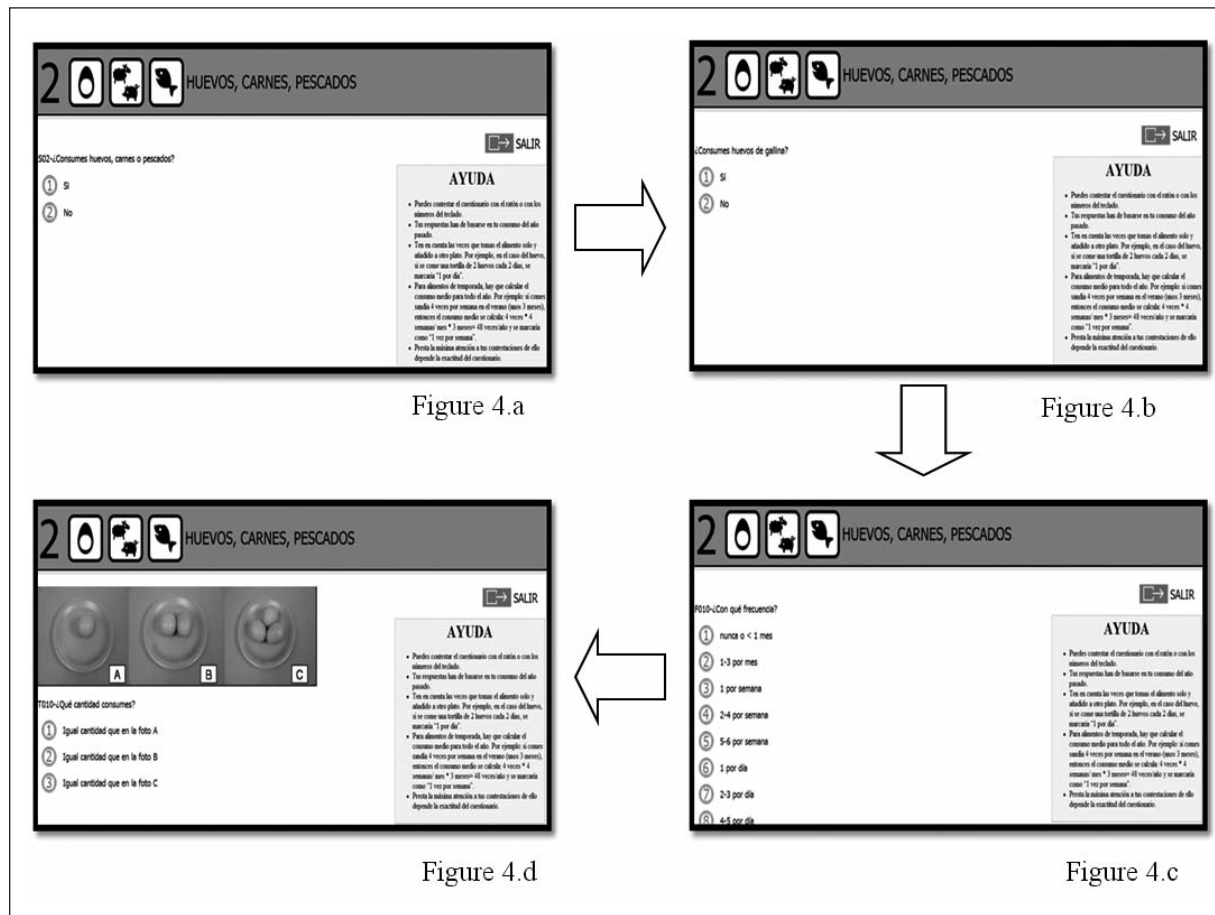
2 HUEVOS, CARNES, PESCADOS

SALIR

S02-¿Consumes huevos, carnes o pescados?

① Si

② No

AYUDA

- Puedes contestar el cuestionario con el ratón o con los números del teclado.
- Tus respuestas han de basarse en tu consumo del año pasado.
- Ten en cuenta las veces que tomas el alimento solo y añadido a otro plato. Por ejemplo, en el caso del huevo, si se come una tortilla de 2 huevos cada 2 días, se marcaría "1 por día".
- Para alimentos de temporada, hay que calcular el consumo medio para todo el año. Por ejemplo: si comes sandía 4 veces por semana en el verano (unos 3 meses), entonces el consumo medio se calcula: 4 veces * 4 semanas/ mes * 3 meses= 48 veces/año y se marcaría como "1 vez por semana".
- Presta la máxima atención a tus contestaciones de ello depende la exactitud del cuestionario.

Figure 4.a

2 HUEVOS, CARNES, PESCADOS

SALIR

¿Consumes huevos de gallina?

① Si

② No

AYUDA

- Puedes contestar el cuestionario con el ratón o con los números del teclado.
- Tus respuestas han de basarse en tu consumo del año pasado.
- Ten en cuenta las veces que tomas el alimento solo y añadido a otro plato. Por ejemplo, en el caso del huevo, si se come una tortilla de 2 huevos cada 2 días, se marcaría "1 por día".
- Para alimentos de temporada, hay que calcular el consumo medio para todo el año. Por ejemplo: si comes sandía 4 veces por semana en el verano (unos 3 meses), entonces el consumo medio se calcula: 4 veces * 4 semanas/ mes * 3 meses= 48 veces/año y se marcaría como "1 vez por semana".
- Presta la máxima atención a tus contestaciones de ello depende la exactitud del cuestionario.

Figure 4.b

2 HUEVOS, CARNES, PESCADOS

SALIR

F010-¿Con qué frecuencia?

① nunca o < 1 mes

② 1-3 por mes

③ 1 por semana

④ 2-4 por semana

⑤ 5-6 por semana

⑥ 1 por día

⑦ 2-3 por día

⑧ 4-5 por día

AYUDA

- Puedes contestar el cuestionario con el ratón o con los números del teclado.
- Tus respuestas han de basarse en tu consumo del año pasado.
- Ten en cuenta las veces que tomas el alimento solo y añadido a otro plato. Por ejemplo, en el caso del huevo, si se come una tortilla de 2 huevos cada 2 días, se marcaría "1 por día".
- Para alimentos de temporada, hay que calcular el consumo medio para todo el año. Por ejemplo: si comes sandía 4 veces por semana en el verano (unos 3 meses), entonces el consumo medio se calcula: 4 veces * 4 semanas/ mes * 3 meses= 48 veces/año y se marcaría como "1 vez por semana".
- Presta la máxima atención a tus contestaciones de ello depende la exactitud del cuestionario.

Figure 4.c

2 HUEVOS, CARNES, PESCADOS

SALIR

A B C

T010-¿Qué cantidad consumes?

① Igual cantidad que en la foto A

② Igual cantidad que en la foto B

③ Igual cantidad que en la foto C

AYUDA

- Puedes contestar el cuestionario con el ratón o con los números del teclado.
- Tus respuestas han de basarse en tu consumo del año pasado.
- Ten en cuenta las veces que tomas el alimento solo y añadido a otro plato. Por ejemplo, en el caso del huevo, si se come una tortilla de 2 huevos cada 2 días, se marcaría "1 por día".
- Para alimentos de temporada, hay que calcular el consumo medio para todo el año. Por ejemplo: si comes sandía 4 veces por semana en el verano (unos 3 meses), entonces el consumo medio se calcula: 4 veces * 4 semanas/ mes * 3 meses= 48 veces/año y se marcaría como "1 vez por semana".
- Presta la máxima atención a tus contestaciones de ello depende la exactitud del cuestionario.

Figure 4.d